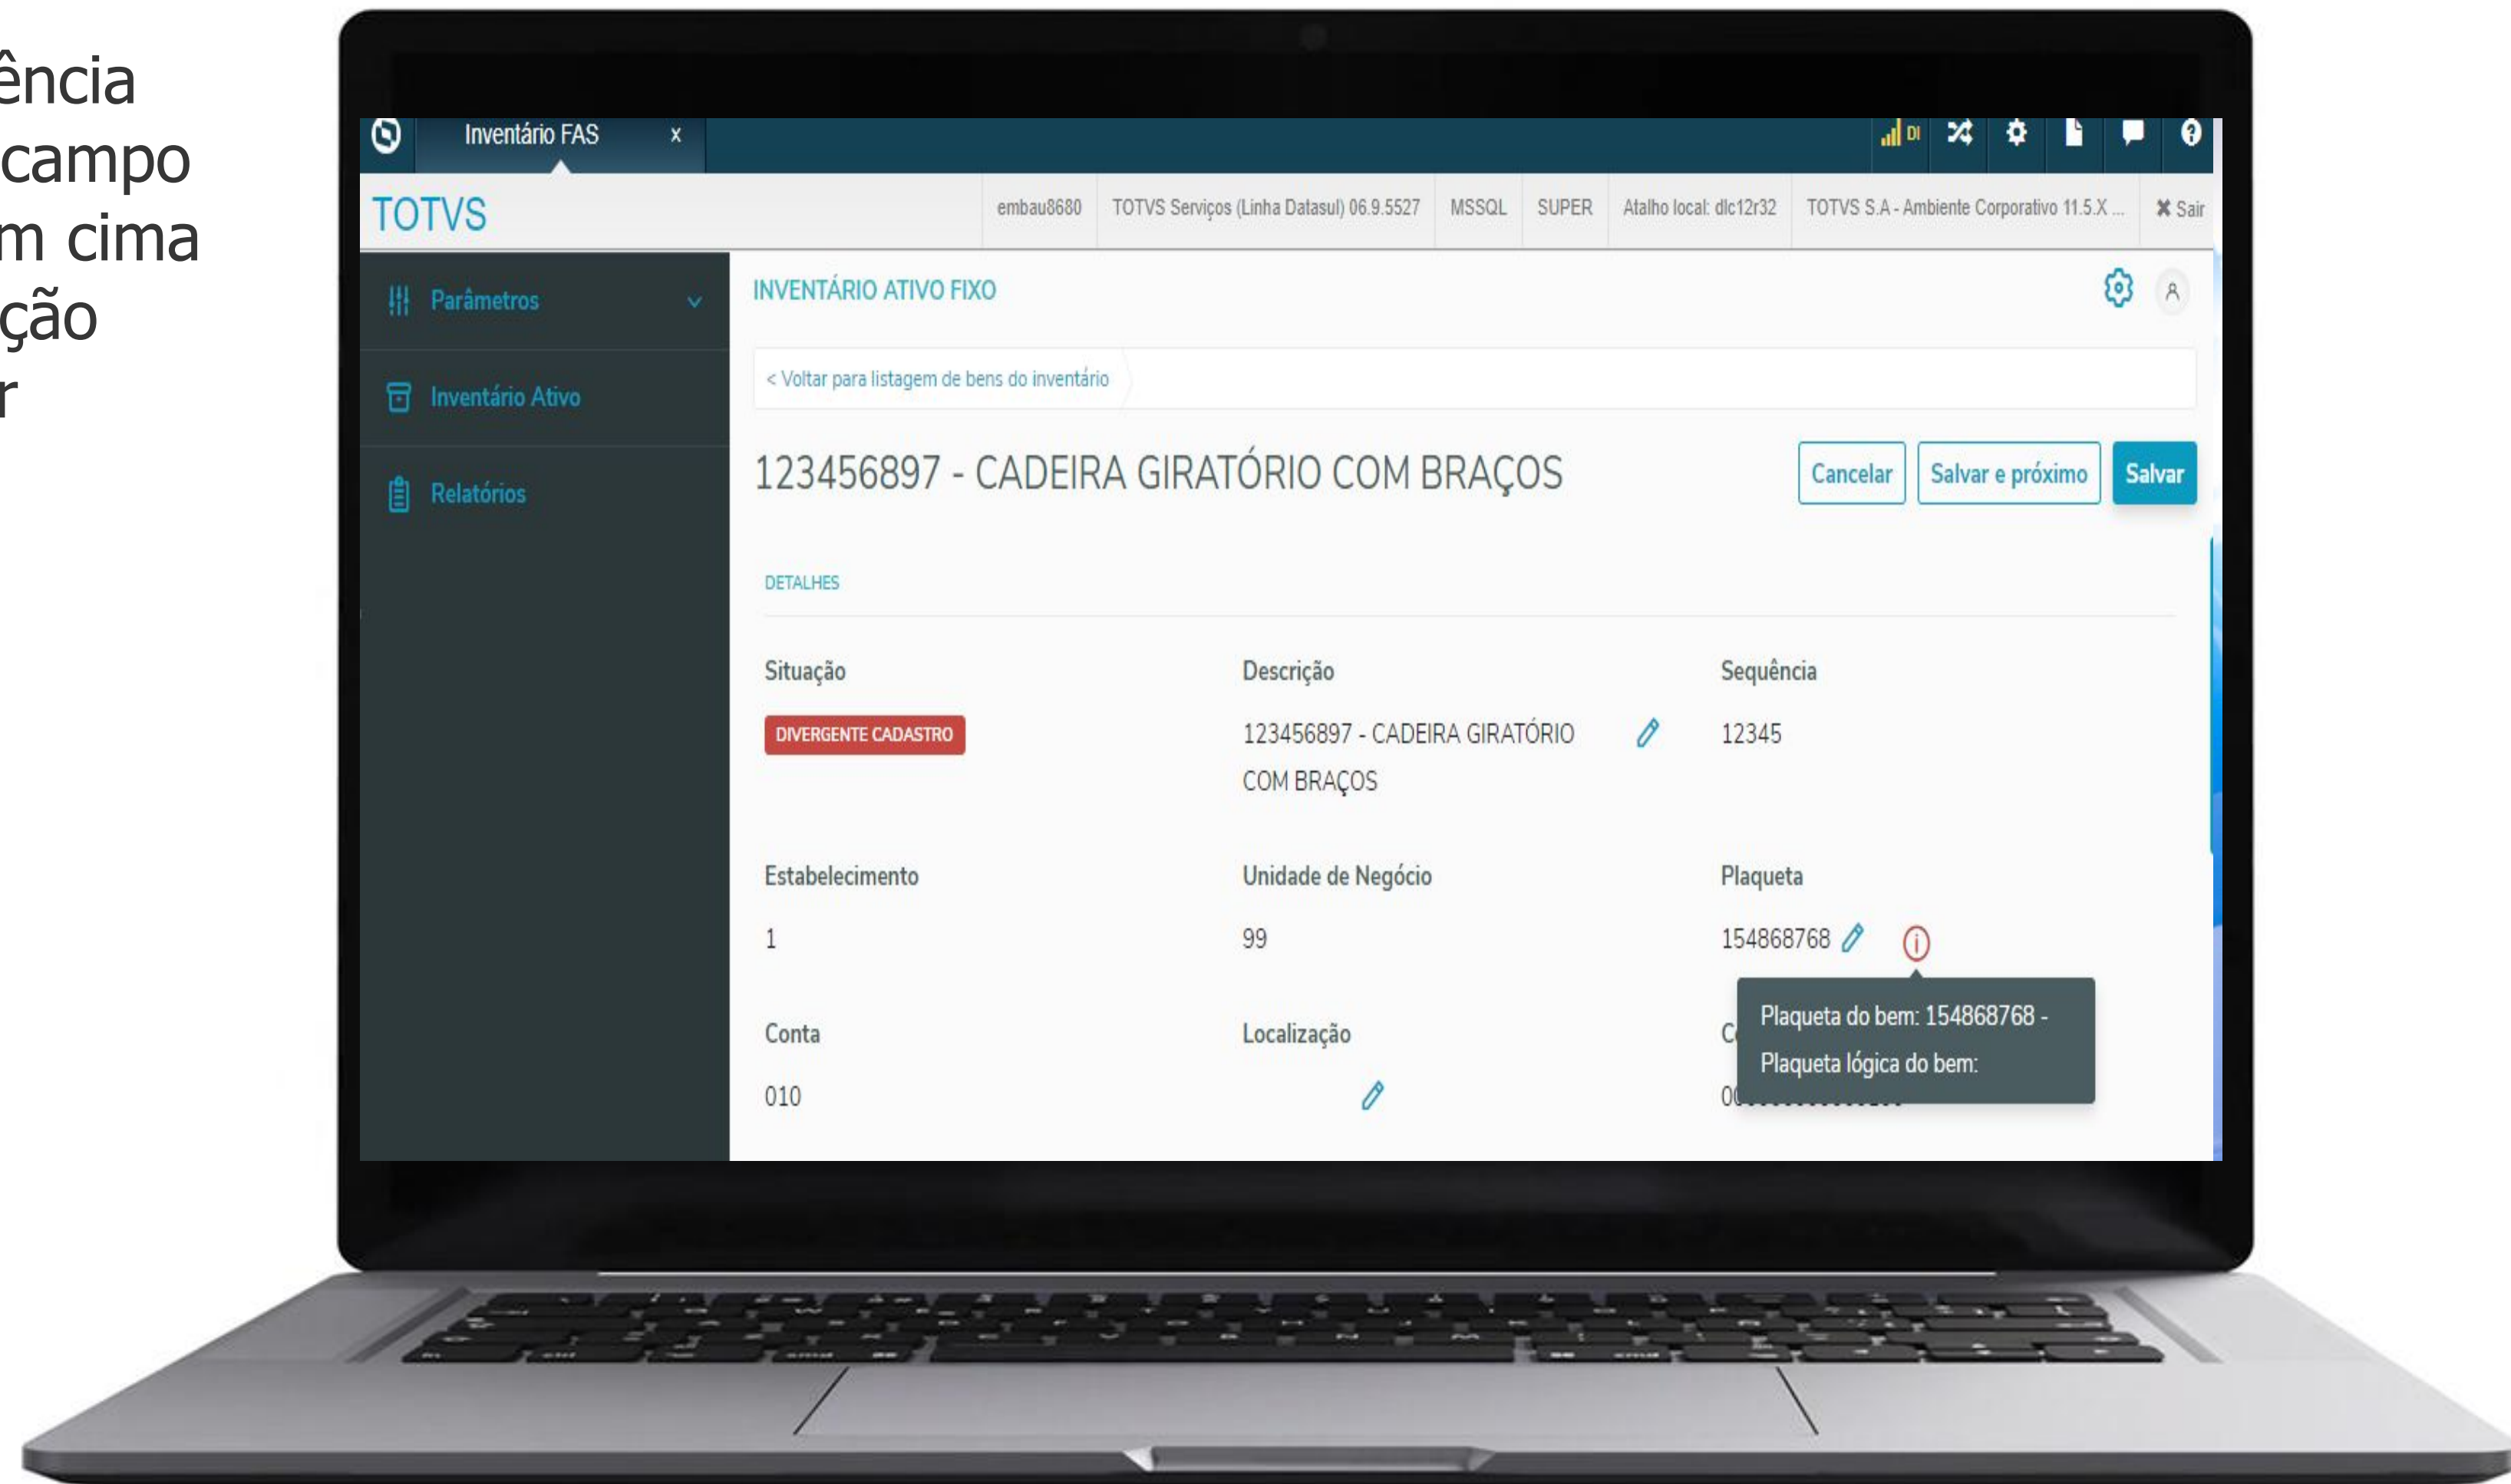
ência
campo
m cima
ção
r

Inventário FAS x

DI

TOTVS

embau8680 | TOTVS Serviços (Linha Datasul) 06.9.5527 | MSSQL | SUPER | Atalho local: dlc12r32 | TOTVS S.A - Ambiente Corporativo 11.5.X ... | ✖ Sair

Parâmetros

Inventário Ativo

Relatórios

INVENTÁRIO ATIVO FIXO

< Voltar para listagem de bens do inventário

123456897 - CADEIRA GIRATÓRIO COM BRAÇOS

Cancelar | Salvar e próximo | Salvar

DETALHES

Situação

DIVERGENTE CADASTRO

Descrição

123456897 - CADEIRA GIRATÓRIO COM BRAÇOS

Sequência

12345

Estabelecimento

1

Unidade de Negócio

99

Plaqueta

154868768

Plaqueta do bem: 154868768 - Plaqueta lógica do bem:

Conta

010

Localização

C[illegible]

0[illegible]